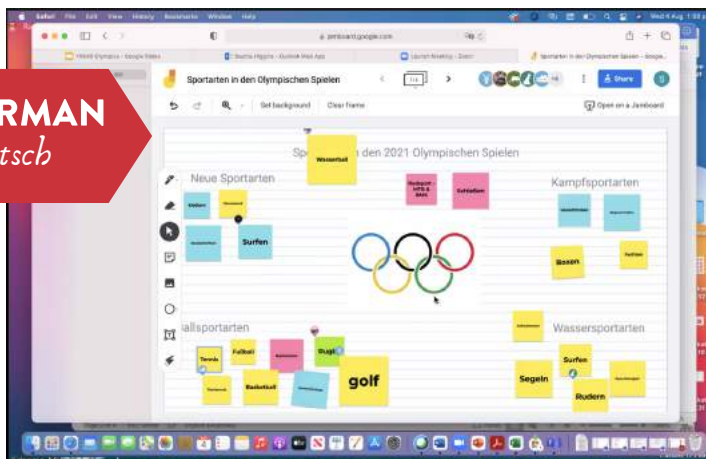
Safari File Edit View History Bookmarks Window Help

jamboard.google.com

Sportarten in den Olympischen Spielen

Share

Set background Clear frame

Open in a Jamboard

RMAN
tsch

Sp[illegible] den 2021 Olympischen Spielen

Wasserball

Neue Sportarten

Surfen

Schießen

Kampfsportarten

Boxen

Ballsportarten

Tennis

Fußball

Basketball

Rugby

golf

Wassersportarten

Surfen

Segeln

Rudern